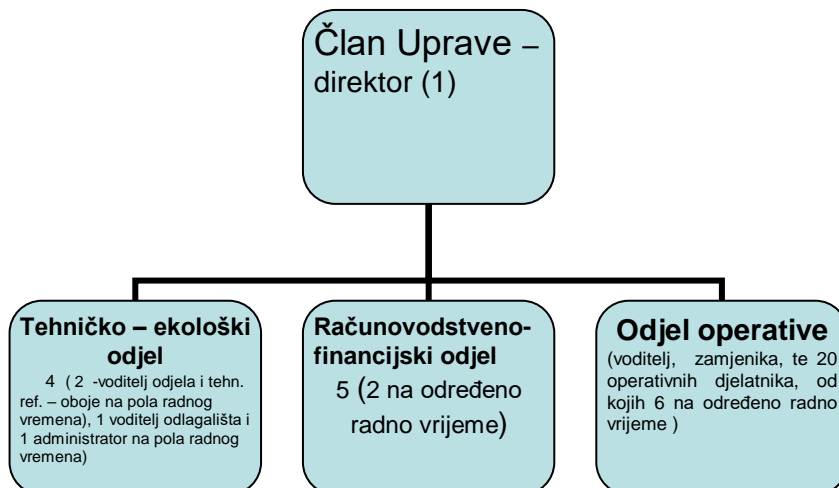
Član Uprave – direktor (1)

Tehničko – ekološki odjel
4 ( 2 -voditelj odjela i tehn. ref. – oboje na pola radnog vremena), 1 voditelj odlagališta i 1 administrator na pola radnog vremena)

Računovodstveno-financijski odjel
5 (2 na određeno radno vrijeme)

Odjel operative
(voditelj, zamjenika, te 20 operativnih djelatnika, od kojih 6 na određeno radno vrijeme )